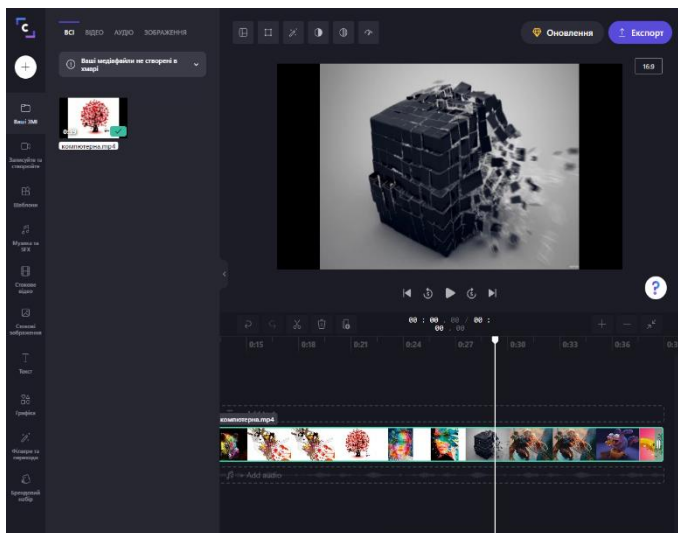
ВСІ ВІДЕО АУДІО ЗОБРАЖЕННЯ

Оновлення

Експорт

Ваші медіафайли не створені в хмарі

16:9

Ваші ЗМІ

Запишіть та створюйте

Шаблони

Музика та SFX

Стокове відео

Стокові зображення

Текст

Графіка

Переходи та переходи

Брендовий набір

комп'ютерна.mp4

00 : 00 . 00 / 00 : 00 . 00

0:15 0:18 0:21 0:24 0:27 0:30 0:33 0:36

комп'ютерна.mp4

Add audio

?